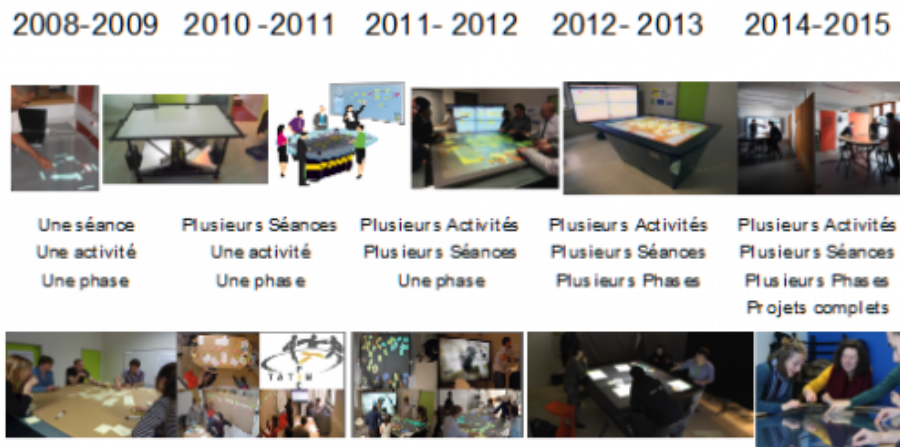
2008-2009 2010 -2011 2011- 2012 2012- 2013 2014-2015

Une séance
Une activité
Une phase

Plusieurs Séances
Une activité
Une phase

Plusieurs Activités
Plusieurs Séances
Une phase

Plusieurs Activités
Plusieurs Séances
Plusieurs Phases

Plusieurs Activités
Plusieurs Séances
Plusieurs Phases
Projets complets

TATIN